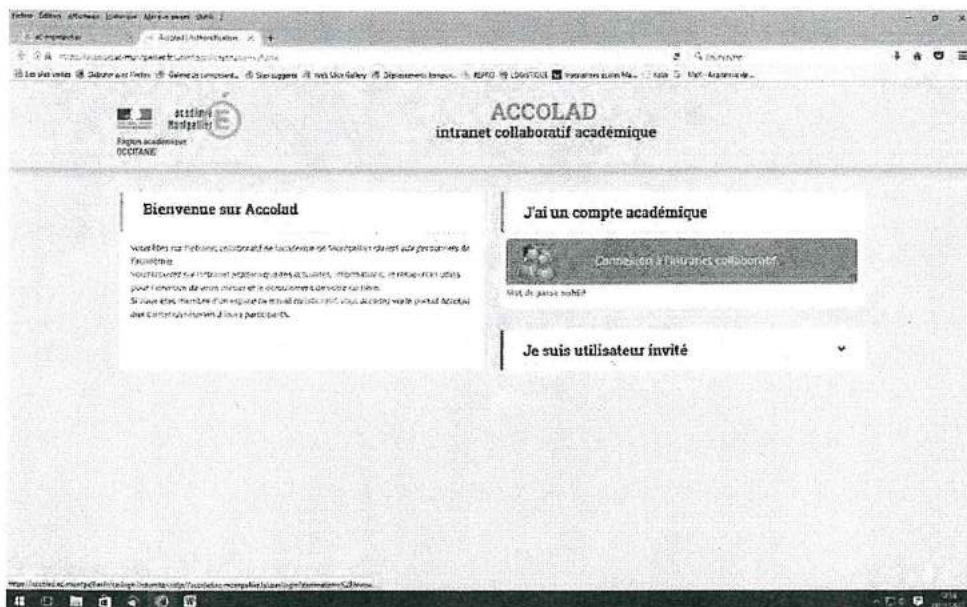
Fichier Édition Affichage Historique Marque-pages Outils ?

Accolad | Authentification

académie Montpellier

Région académique OCCITANIE

ACCOLAD
intranet collaboratif académique

Bienvenue sur Accolad

Vous êtes sur l'intranet collaboratif de l'académie de Montpellier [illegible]

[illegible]

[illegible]

J'ai un compte académique

Connexion à l'intranet collaboratif

Mot de passe oublié?

Je suis utilisateur invité